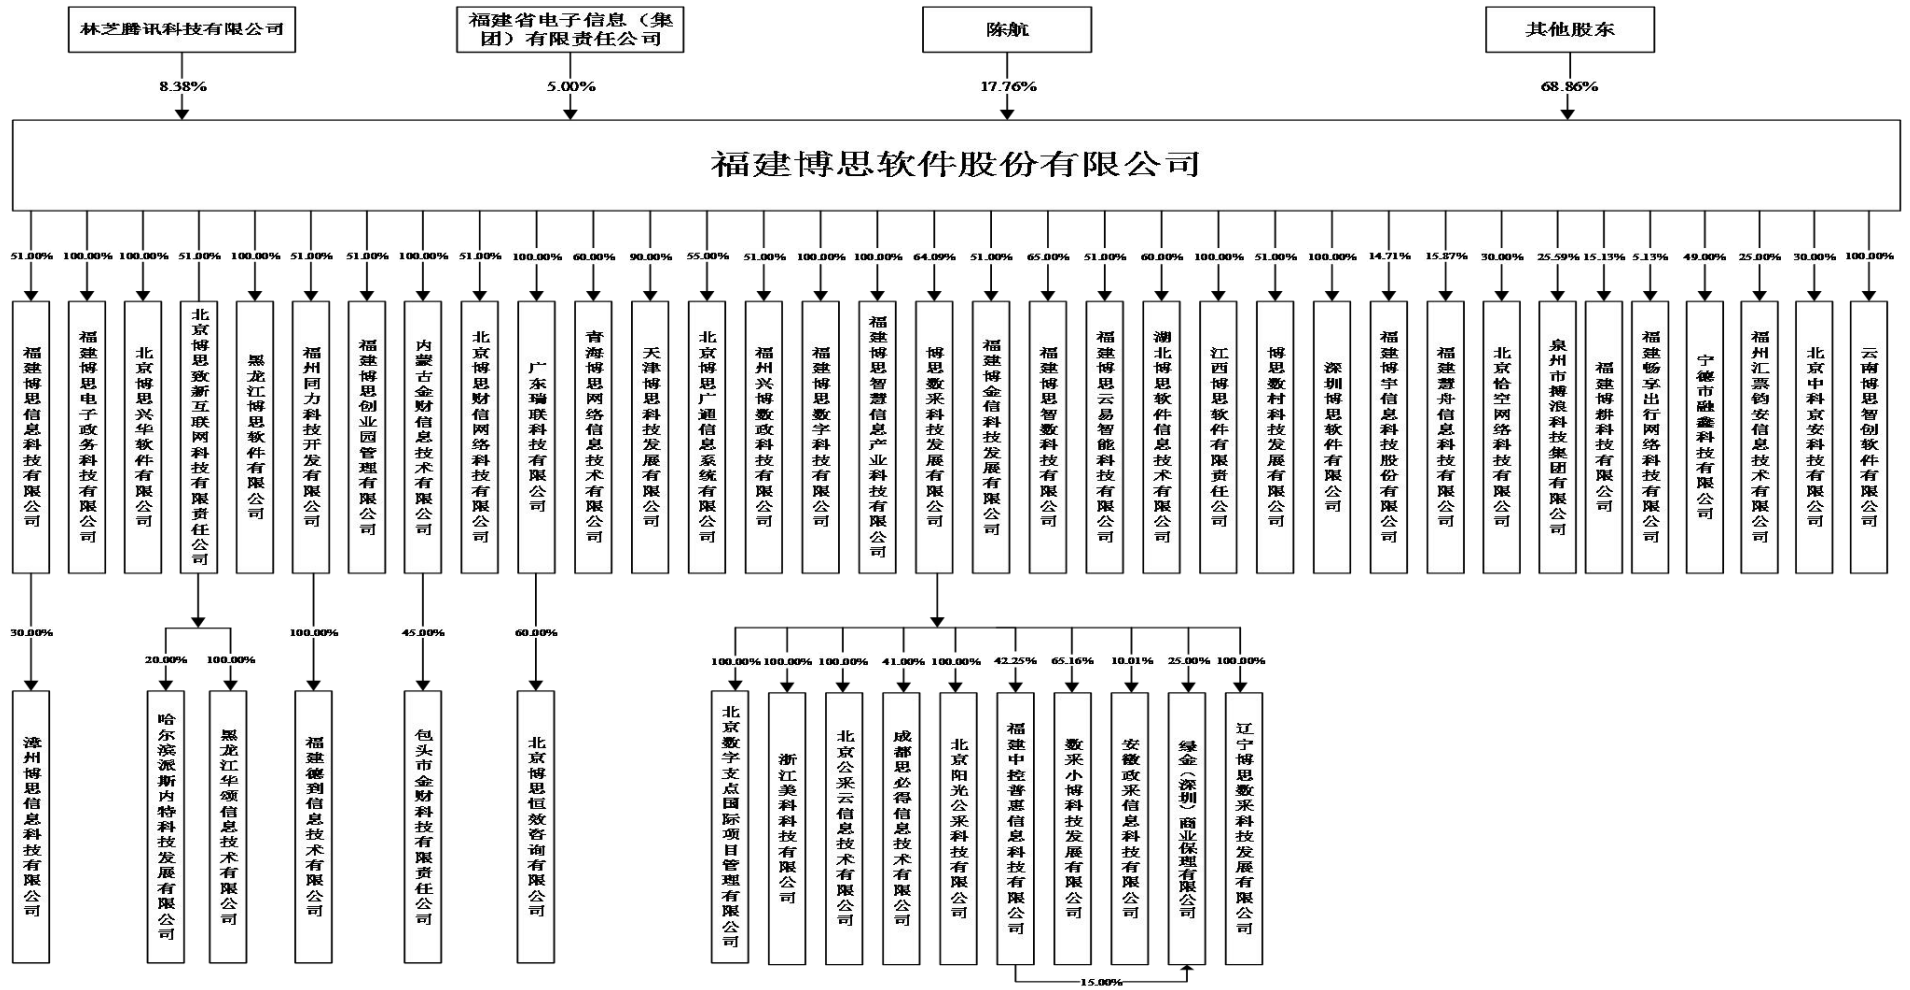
林芝腾讯科技有限公司

福建省电子信息（集团）有限责任公司

陈航

其他股东

8.38%

5.00%

17.76%

68.86%

福建博思软件股份有限公司

51.00% 100.00% 100.00% 51.00% 100.00% 51.00% 51.00% 100.00% 51.00% 100.00% 60.00% 90.00% 55.00% 51.00% 100.00% 100.00% 64.09% 51.00% 65.00% 51.00% 60.00% 100.00% 51.00% 100.00% 14.71% 15.87% 30.00% 25.59% 15.13% 5.13% 49.00% 25.00% 30.00% 100.00%

福建博思信息科技有限公司

福建博思电子政务科技有限公司

北京博思兴华软件有限公司

北京博思致新互联网科技有限责任公司

黑龙江博思软件有限公司

福州同力科技开发有限公司

福建博思创业园管理有限公司

内蒙古金财信息技术有限公司

北京博思财信网络科技有限公司

广东瑞联科技有限公司

青海博思网络信息技术有限公司

天津博思科技发展有限公司

北京博思广通信息系统有限公司

福州兴博数政科技有限公司

福建博思数字科技有限公司

福建博思智慧信息产业科技有限公司

博思数采科技发展有限公司

福建博金信科技发展有限公司

福建博思智数科技有限公司

福建博思云易智能科技有限公司

湖北博思软件信息技术有限公司

江西博思软件有限责任公司

博思数村科技发展有限公司

深圳博思软件有限公司

福建博宇信息科技股份有限公司

福建慧舟信息科技有限公司

北京恰空网络科技有限公司

泉州市搏浪科技集团有限公司

福建博耕科技有限公司

福建畅享出行网络科技有限公司

宁德市融鑫科技有限公司

福州汇票钧安信息技术有限公司

北京中科京安科技有限公司

云南博思智创软件有限公司

30.00%

20.00% 100.00%

100.00%

45.00%

60.00%

100.00% 100.00% 100.00% 41.00% 100.00% 42.25% 65.16% 10.01% 25.00% 100.00%

漳州博思信息科技有限公司

哈尔滨派斯内特科技发展有限公司

黑龙江华颂信息技术有限公司

福建德到信息技术有限公司

包头市金财科技有限责任公司

北京博思恒效咨询有限公司

北京数字支点国际项目管理有限公司

浙江美科科技有限公司

北京公采云信息技术有限公司

成都思必得信息技术有限公司

北京阳光公采科技有限公司

福建中控普惠信息科技有限公司

数采小博科技发展有限公司

安徽政采信息科技有限公司

绿金（深圳）商业保理有限公司

辽宁博思数采科技发展有限公司

15.00%